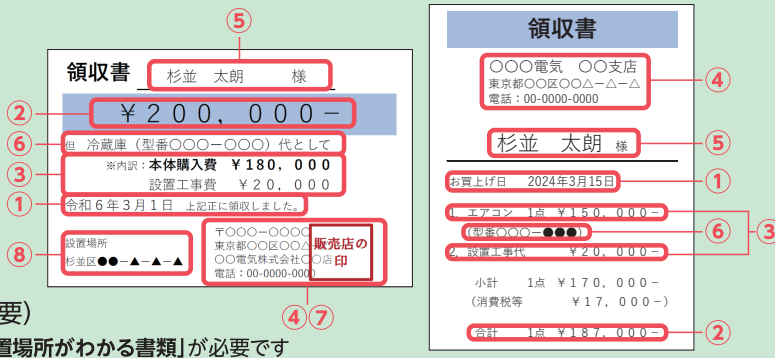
⑤
領収書　杉並　太朗　様
②　￥２００，０００－
⑥　但　冷蔵庫（型番〇〇〇－〇〇〇）代として
③　※内訳：本体購入費　￥１８０，０００
設置工事費　￥２０，０００
①　令和６年３月１日　上記正に領収しました。
⑧　設置場所
杉並区●●－▲－▲－▲
〒〇〇〇－〇〇〇〇
東京都〇〇区〇〇△
〇〇電気株式会社〇〇店
電話：00-0000-0000
販売店の印
④⑦
要）
置場所がわかる書類」が必要です

領収書
〇〇〇電気　〇〇支店
東京都〇〇区〇〇△－△－△
電話：00-0000-0000
④
杉並　太朗　様
⑤
お買上げ日　2024年3月15日
①
1.　エアコン　1点　￥１５０，０００－
（型番〇〇〇－●●●）
⑥
③
2.　設置工事代　￥２０，０００－
小計　1点　￥１７０，０００－
（消費税等　￥１７，０００－）
合計　1点　￥１８７，０００－
②